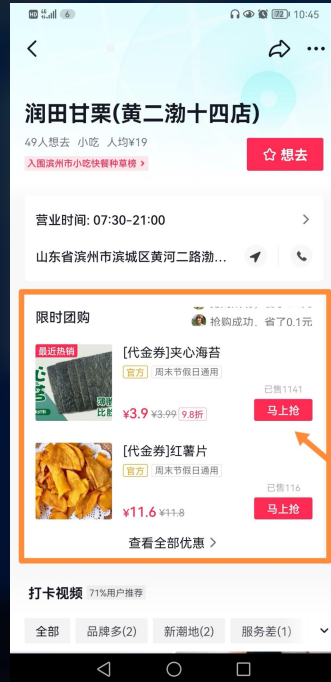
6 10:45

润田甘栗(黄二渤十四店)

49人想去 小吃 人均¥19

入围滨州市小吃快餐种草榜 >

想去

营业时间: 07:30-21:00

山东省滨州市滨城区黄河二路渤...

限时团购

抢购成功, 省了0.1元

最近热销

[代金券]夹心海苔

官方 周末节假日通用

已售1141

¥3.9 ¥3.99 9.8折

马上抢

[代金券]红薯片

官方 周末节假日通用

已售116

¥11.6 ¥11.8

马上抢

查看全部优惠 >

打卡视频 71%用户推荐

全部 品牌多(2) 新潮地(2) 服务差(1)